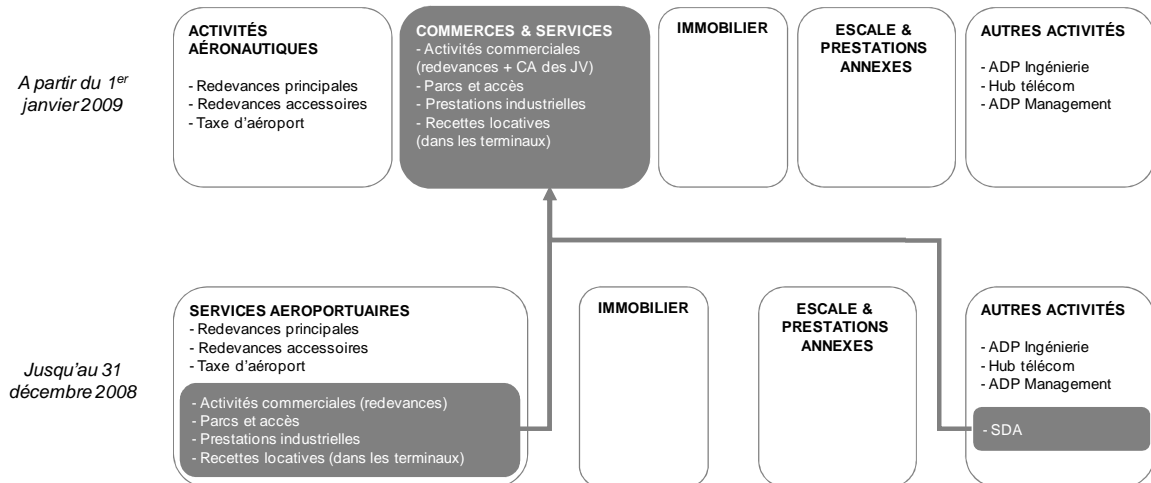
A partir du 1$^{er}$ janvier 2009

ACTIVITÉS AÉRONAUTIQUES
- Redevances principales
- Redevances accessoires
- Taxe d'aéroport

COMMERCES & SERVICES
- Activités commerciales (redevances + CA des JV)
- Parcs et accès
- Prestations industrielles
- Recettes locatives (dans les terminaux)

IMMOBILIER

ESCALE & PRESTATIONS ANNEXES

AUTRES ACTIVITÉS
- ADP Ingénierie
- Hub télécom
- ADP Management

Jusqu'au 31 décembre 2008

SERVICES AEROPORTUAIRES
- Redevances principales
- Redevances accessoires
- Taxe d'aéroport
- Activités commerciales (redevances)
- Parcs et accès
- Prestations industrielles
- Recettes locatives (dans les terminaux)

IMMOBILIER

ESCALE & PRESTATIONS ANNEXES

AUTRES ACTIVITÉS
- ADP Ingénierie
- Hub télécom
- ADP Management
- SDA